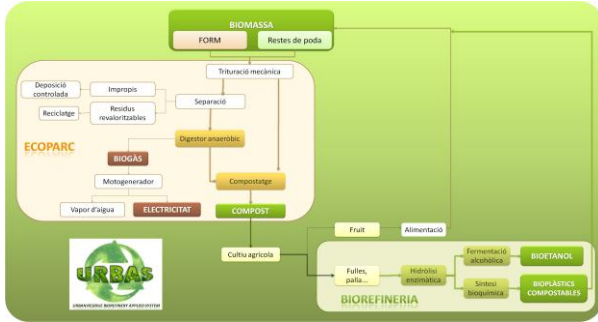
BIOMASSA

FORM

Restes de poda

Trituració mecànica

Deposició controlada

Impropis

Separació

Reciclatge

Residus revaloritzables

Digestor anaeròbic

ECOPARC

BIOGÀS

Motogenerador

Compostatge

Vapor d'aigua

ELECTRICITAT

COMPOST

Fruit

Alimentació

Cultiu agrícola

Fulles, palla...

Hidròlisi enzimàtica

Fermentació alcohòlica

BIOETANOL

Síntesi bioquímica

BIOPLÀSTICS COMPOSTABLES

BIOREFINERIA

URBAS

URBAN RESIDUE BIOREFINERY APPLIED SYSTEM